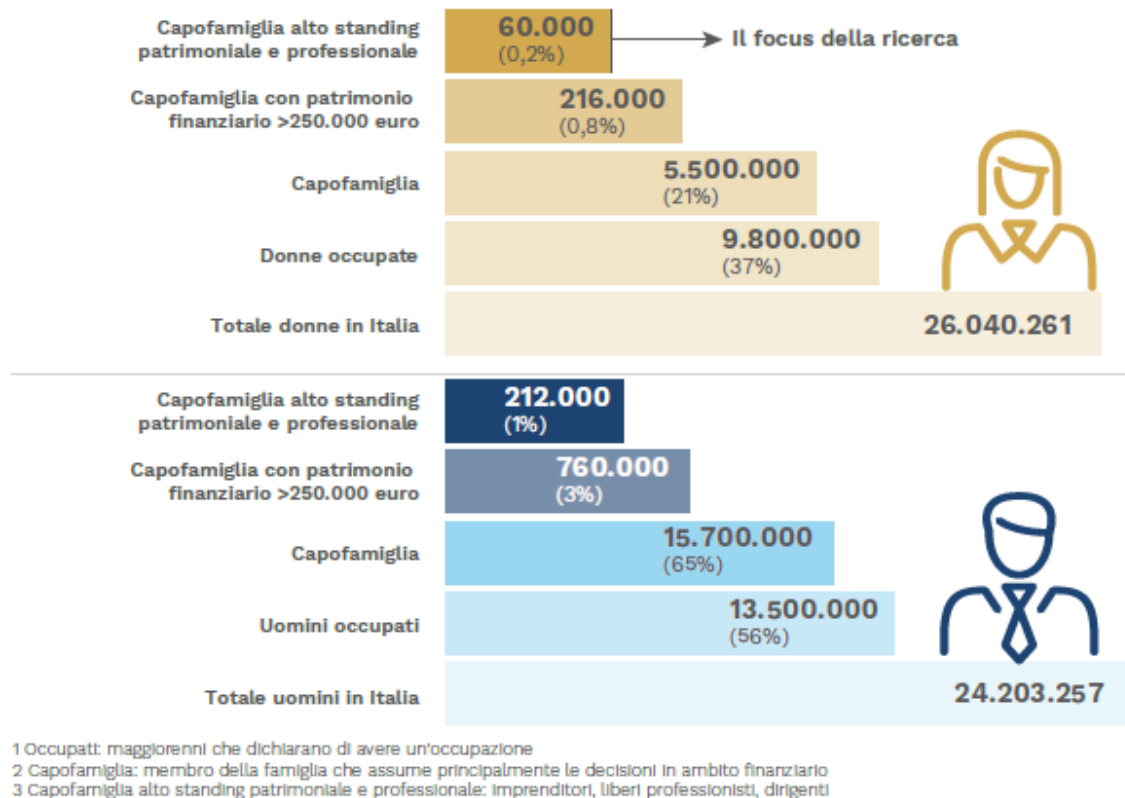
| | |
|---|---|
| Capofamiglia alto standing patrimoniale e professionale | 60.000 (0,2%) |
| Capofamiglia con patrimonio finanziario >250.000 euro | 216.000 (0,8%) |
| Capofamiglia | 5.500.000 (21%) |
| Donne occupate | 9.800.000 (37%) |
| Totale donne in Italia | 26.040.261 |

Il focus della ricerca

| | |
|---|---|
| Capofamiglia alto standing patrimoniale e professionale | 212.000 (1%) |
| Capofamiglia con patrimonio finanziario >250.000 euro | 760.000 (3%) |
| Capofamiglia | 15.700.000 (65%) |
| Uomini occupati | 13.500.000 (56%) |
| Totale uomini in Italia | 24.203.257 |

1 Occupati: maggiorenni che dichiarano di avere un'occupazione
2 Capofamiglia: membro della famiglia che assume principalmente le decisioni in ambito finanziario
3 Capofamiglia alto standing patrimoniale e professionale: imprenditori, liberi professionisti, dirigenti